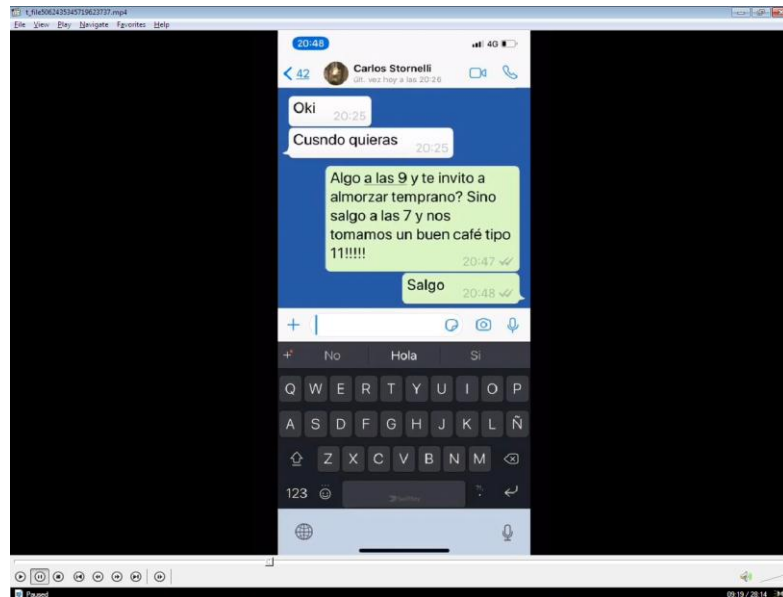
t_file5062435345719623737.mp4

File View Play Navigate Favorites Help

20:48

4G

< 42

Carlos Stornelli
últ. vez hoy a las 20:26

Oki 20:25

Cusndo quieras 20:25

Algo a las 9 y te invito a almorzar temprano? Sino salgo a las 7 y nos tomamos un buen café tipo 11!!!!!! 20:47

Salgo 20:48

+

No Hola Si

Q W E R T Y U I O P

A S D F G H J K L Ñ

Z X C V B N M

123

Paused

09:19 / 28:14